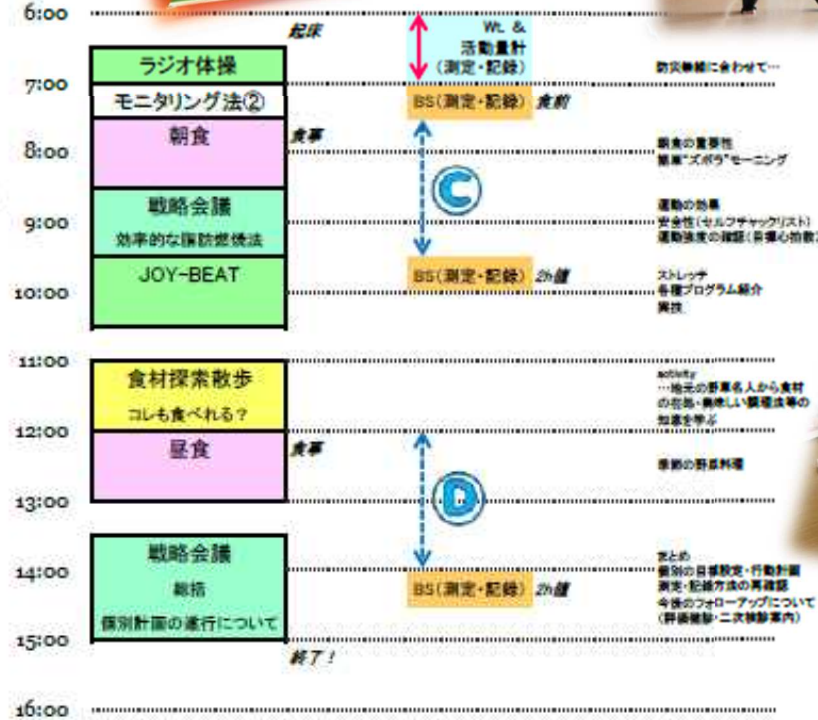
6:00
起床
Wt. &
活動量計
(測定・記録)
ラジオ体操
防災無線に合わせて…
7:00
モニタリング法②
BS(測定・記録) 食前
朝食
食事
8:00
朝食の重要性
簡単"ズボラ"モーニング
C
戦略会議
効率的な脂肪燃焼法
9:00
運動の効果
安全性(セルフチャックリスト)
運動強度の確認(目標心拍数)
JOY-BEAT
BS(測定・記録) 2h値
ストレッチ
各種プログラム紹介
実技
10:00
11:00
食材探索散歩
コレも食べれる?
activity
…地元の野草名人から食材の在処・美味しい調理法等の知恵を学ぶ
12:00
昼食
食事
季節の野菜料理
D
13:00
戦略会議
総括
個別計画の遂行について
14:00
BS(測定・記録) 2h値
まとめ
個別の目標設定・行動計画
測定・記録方法の再確認
今後のフォローアップについて
(評価健診・二次検診案内)
15:00
終了!
16:00